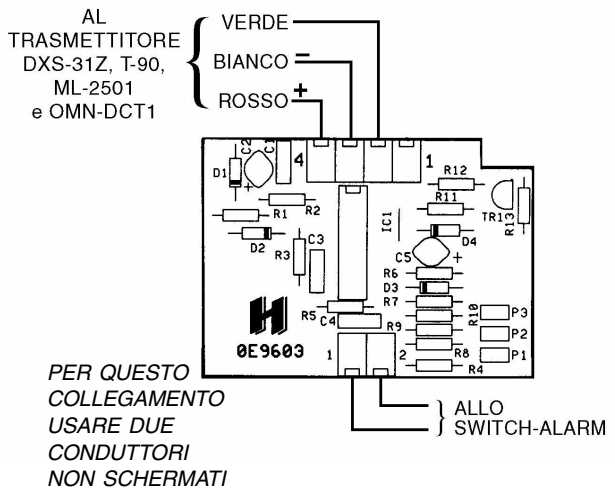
AL TRASMETTITORE DXS-31Z, T-90, ML-2501 e OMN-DCT1

VERDE
BIANCO −
ROSSO +

4
1
C2
C1
D1
R1
R2
R12
R11
IC1
TR1
R13
D2
C3
R3
D4
C5
R6
D3
R7
R5
C4
R9
R10
P3
P2
P1
R8
R4
0E9603
1
2

PER QUESTO COLLEGAMENTO USARE DUE CONDUTTORI NON SCHERMATI

ALLO SWITCH-ALARM